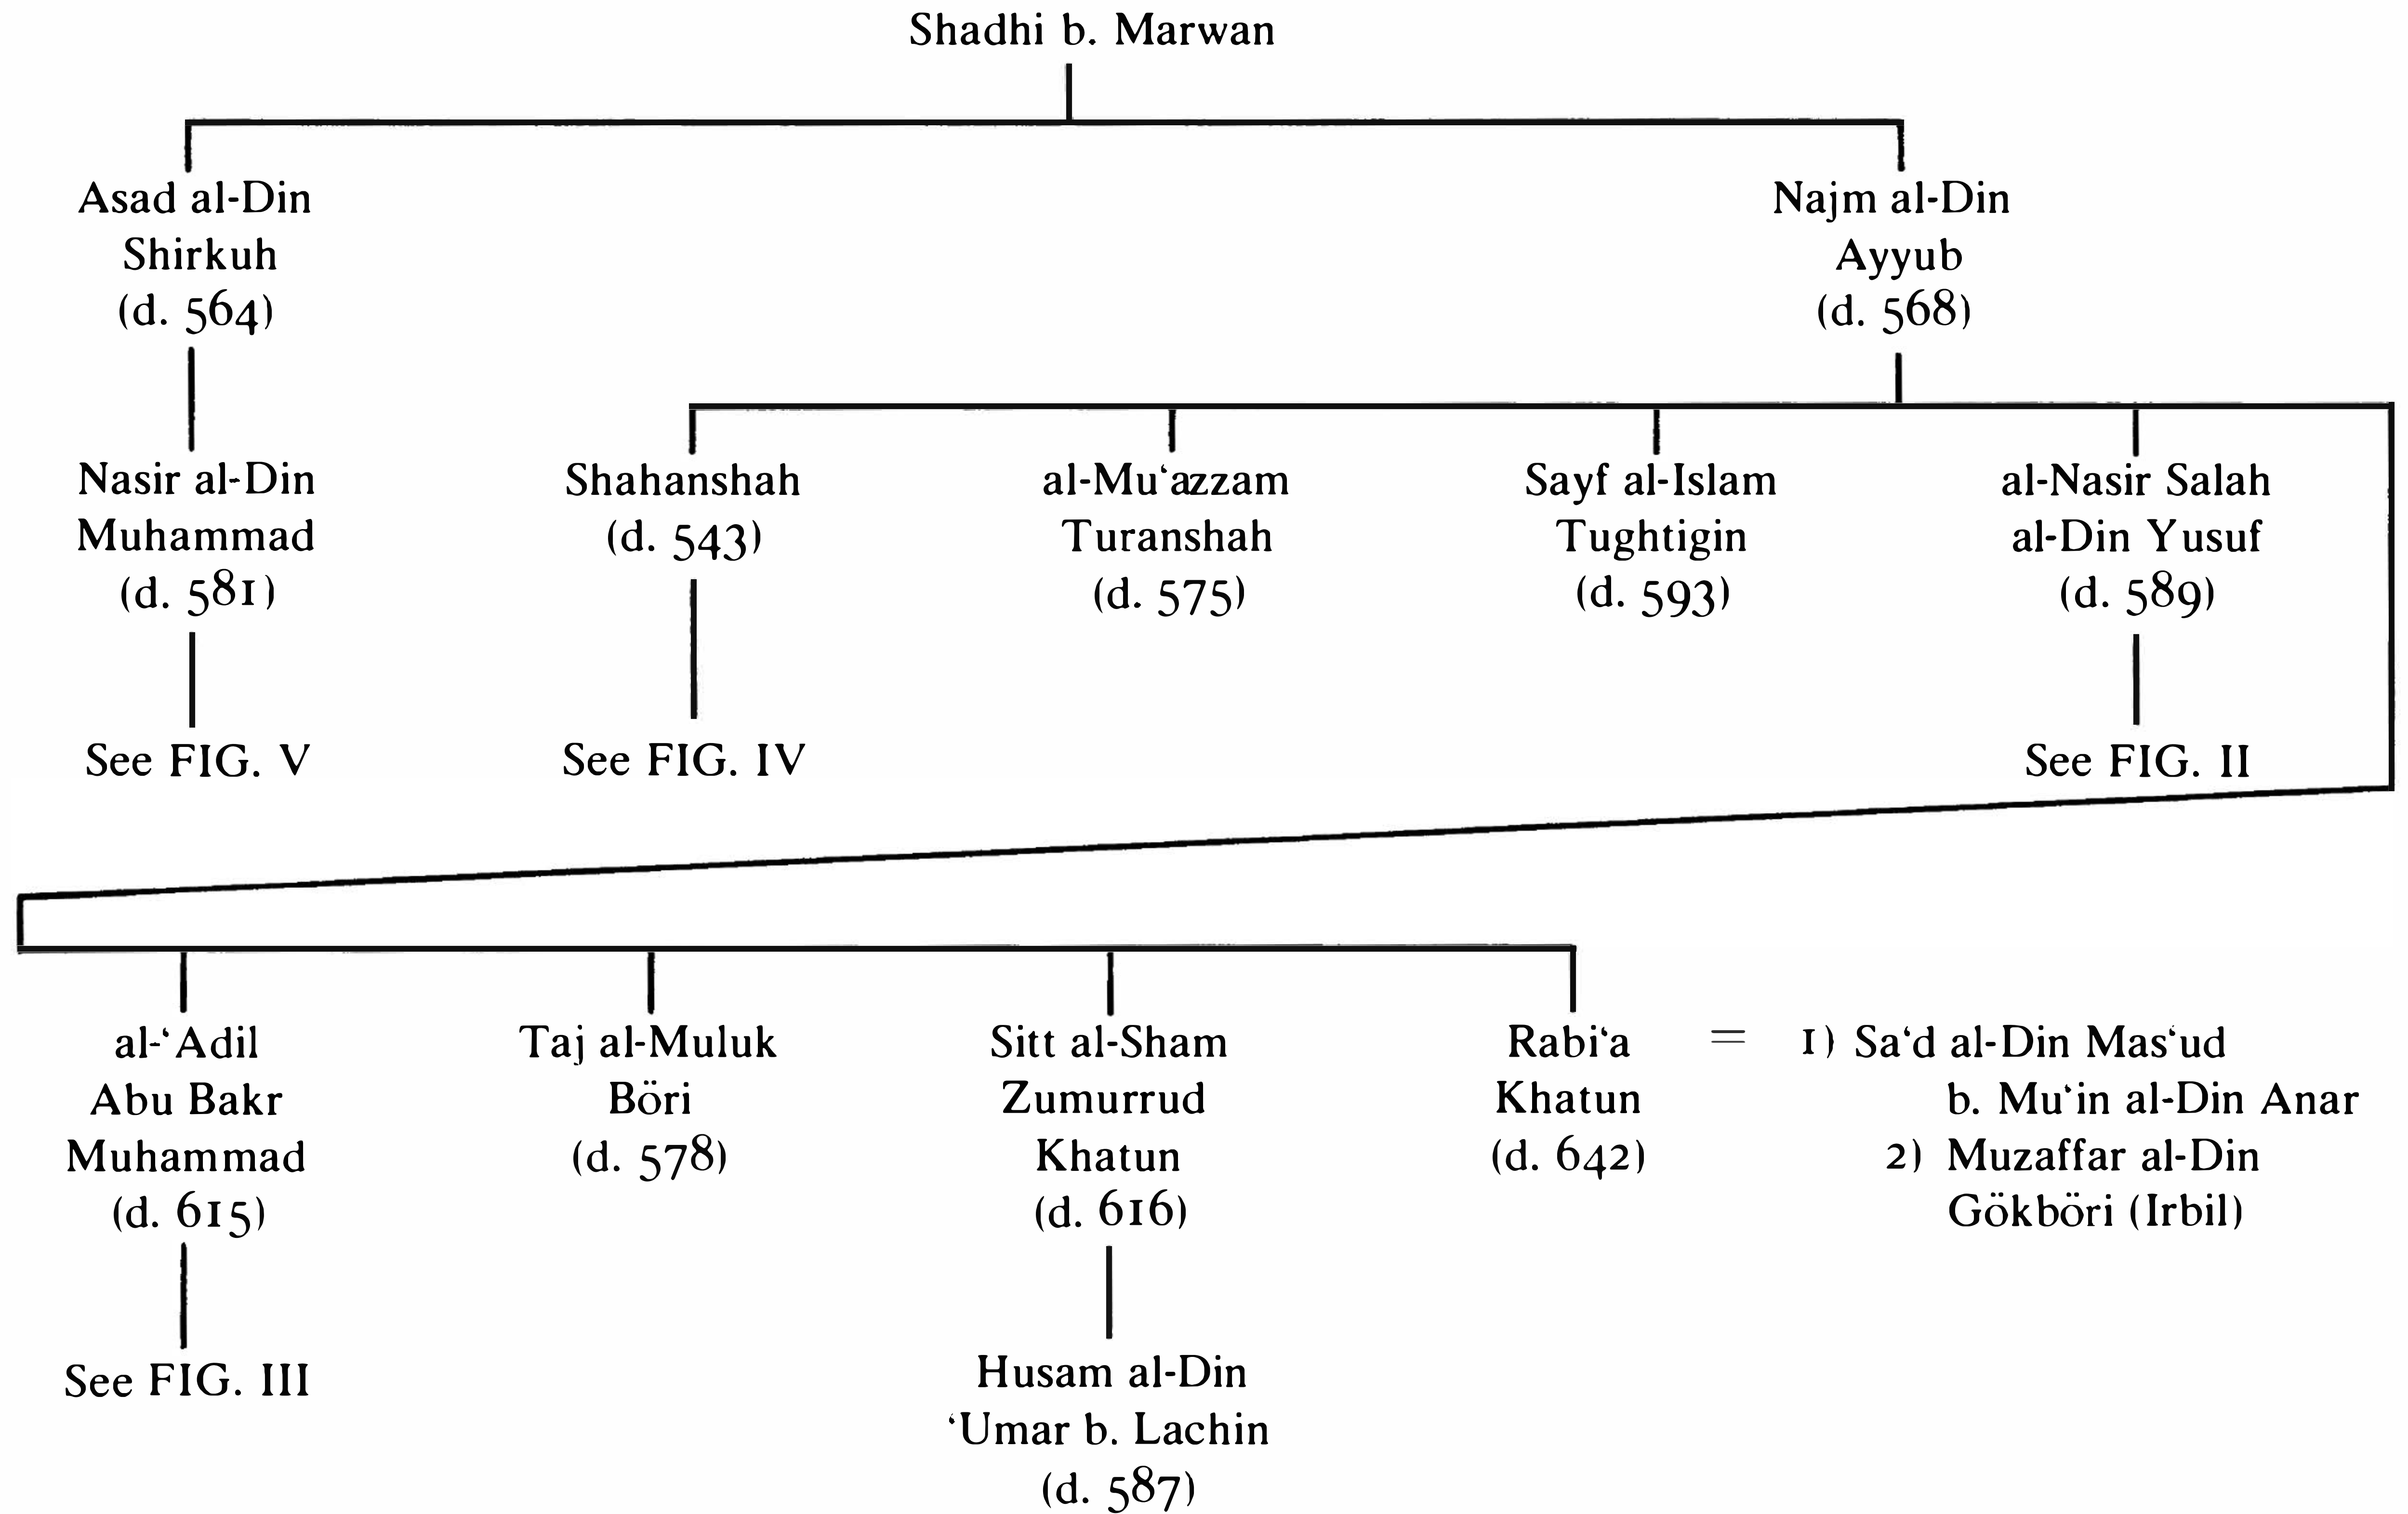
Shadhi b. Marwan

Asad al-Din Shirkuh (d. 564)

Nasir al-Din Muhammad (d. 581)

See FIG. V

Najm al-Din Ayyub (d. 568)

Shahanshah (d. 543)

See FIG. IV

al-Mu'azzam Turanshah (d. 575)

Sayf al-Islam Tughtigin (d. 593)

al-Nasir Salah al-Din Yusuf (d. 589)

See FIG. II

al-'Adil Abu Bakr Muhammad (d. 615)

See FIG. III

Taj al-Muluk Böri (d. 578)

Sitt al-Sham Zumurrud Khatun (d. 616)

Husam al-Din 'Umar b. Lachin (d. 587)

Rabi'a Khatun (d. 642)

=

1) Sa'd al-Din Mas'ud b. Mu'in al-Din Anar
2) Muzaffar al-Din Gökböri (Irbil)